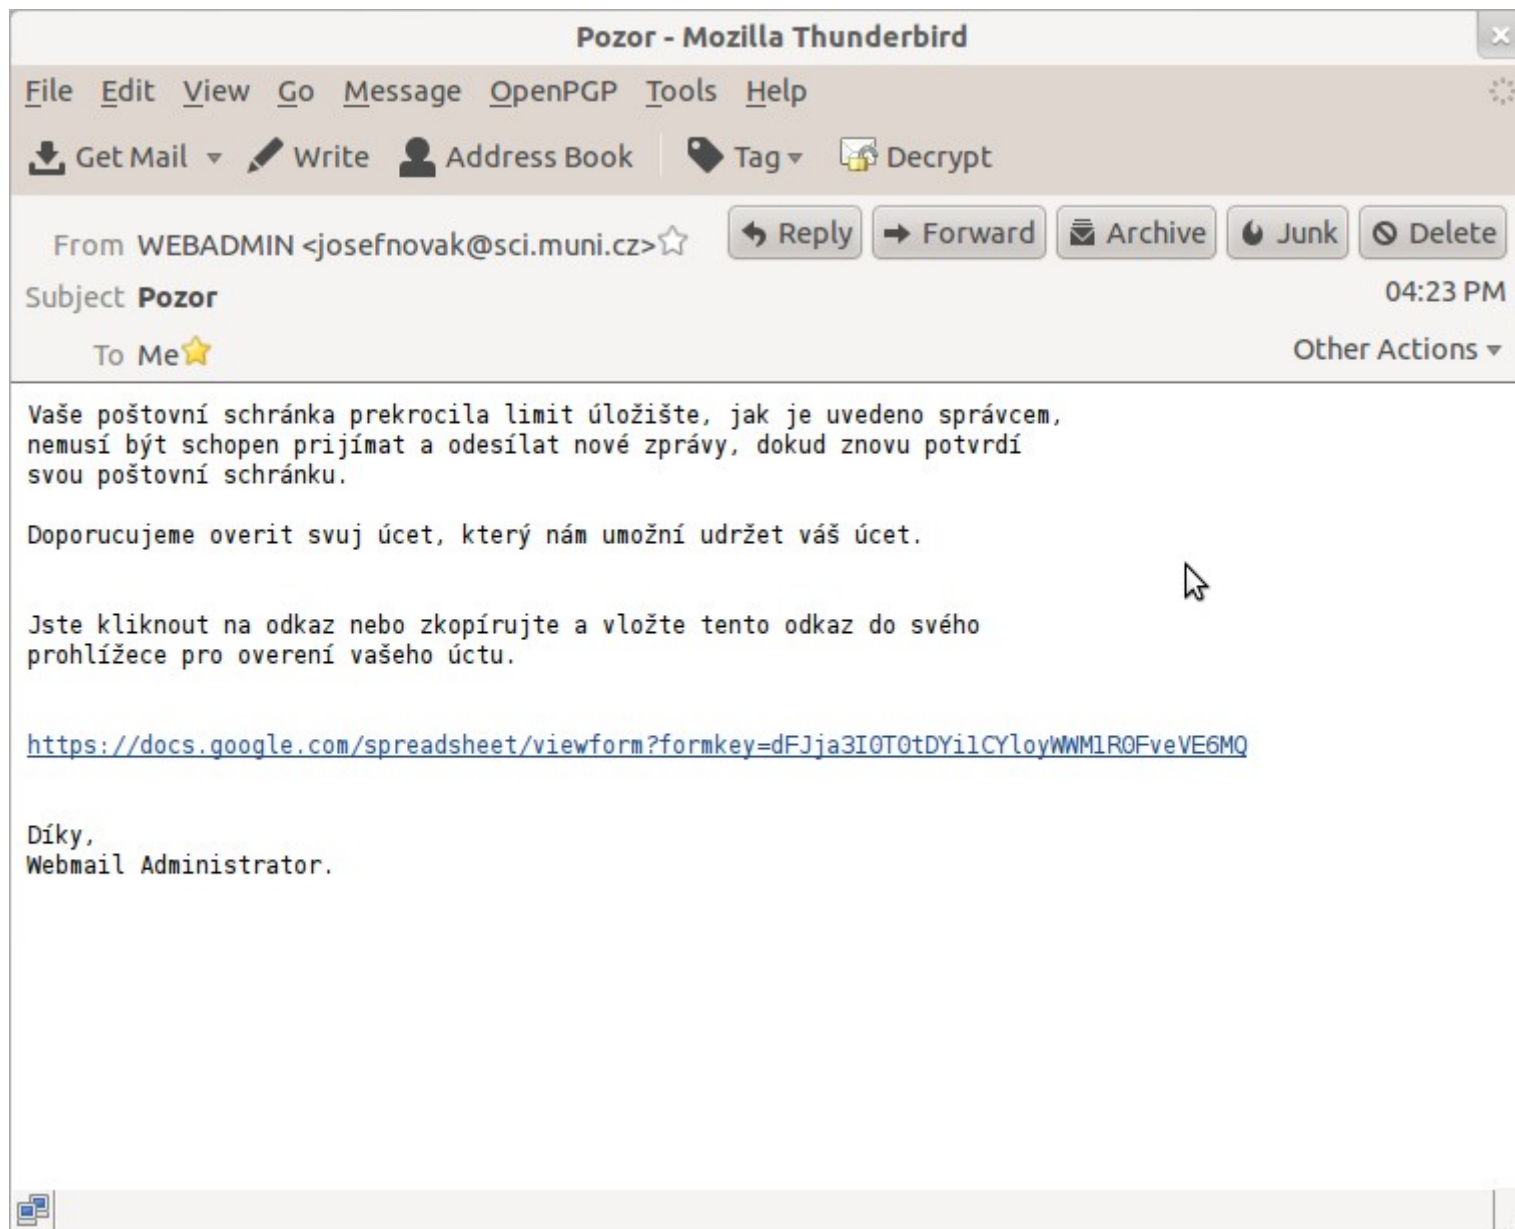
Pozor - Mozilla Thunderbird

File Edit View Go Message OpenPGP Tools Help

Get Mail Write Address Book Tag Decrypt

From WEBADMIN <josefnovak@sci.muni.cz>

Reply Forward Archive Junk Delete

Subject Pozor

04:23 PM

To Me

Other Actions

Vaše poštovní schránka prekrocila limit úložište, jak je uvedeno správcem, nemusí být schopen prijímat a odesílat nové zprávy, dokud znovu potvrdí svou poštovní schránku.

Doporucujeme overit svuj úcet, který nám umožní udržet váš úcet.

Jste kliknout na odkaz nebo zkopírujte a vložte tento odkaz do svého prohlížece pro overení vašeho úctu.

https://docs.google.com/spreadsheet/viewform?formkey=dFJja3I0T0tDYilCYloyWWM1R0FveVE6MQ

Díky,
Webmail Administrator.